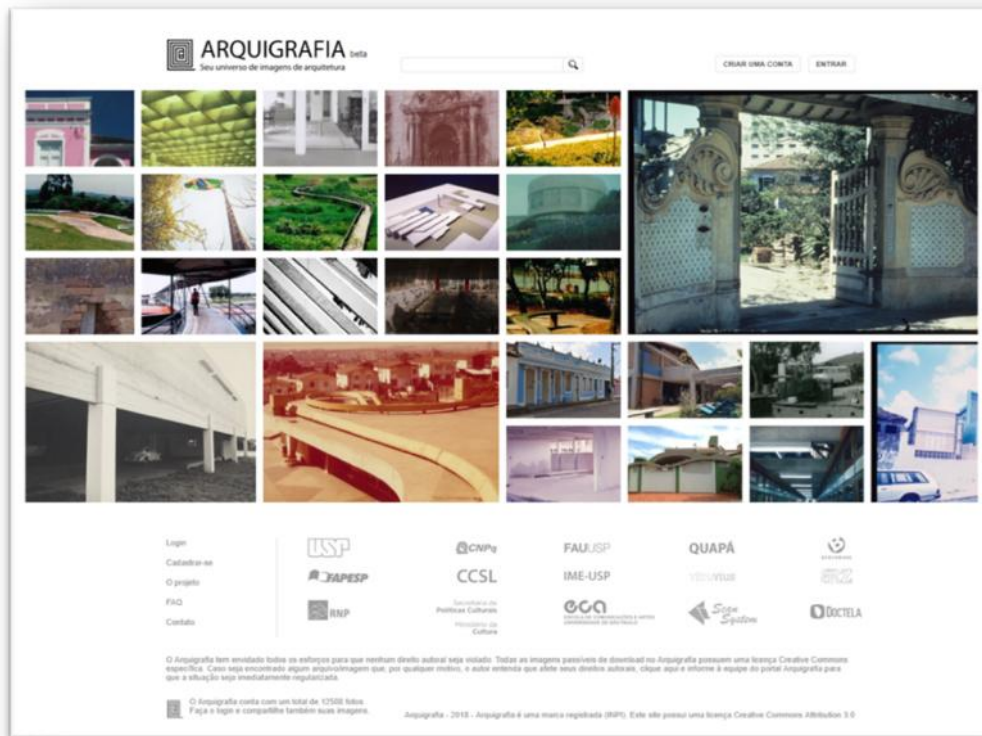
ARQUIGRAFIA beta
Seu universo de imagens de arquitetura

CRIAR UMA CONTA
ENTRAR

Login
Cadastrar-se
O projeto
FAQ
Contato

USP
CNPq
FAUUSP
QUAPÁ
FAPESP
CCSL
IME-USP
RNP
Secretaria de Políticas Culturais
Ministério da Cultura
eca
Scan System
DOCTELA

O Arquigrafia tem envidado todos os esforços para que nenhum direito autoral seja violado. Todas as imagens passíveis de download no Arquigrafia possuem uma licença Creative Commons específica. Caso seja encontrado algum arquivo/imagem que, por qualquer motivo, o autor entenda que afete seus direitos autorais, clique aqui e informe à equipe do portal Arquigrafia para que a situação seja imediatamente regularizada.

O Arquigrafia conta com um total de 12506 fotos.
Faça o login e compartilhe também suas imagens.

Arquigrafia - 2018 - Arquigrafia é uma marca registrada (INPI). Este site possui uma licença Creative Commons Attribution 3.0